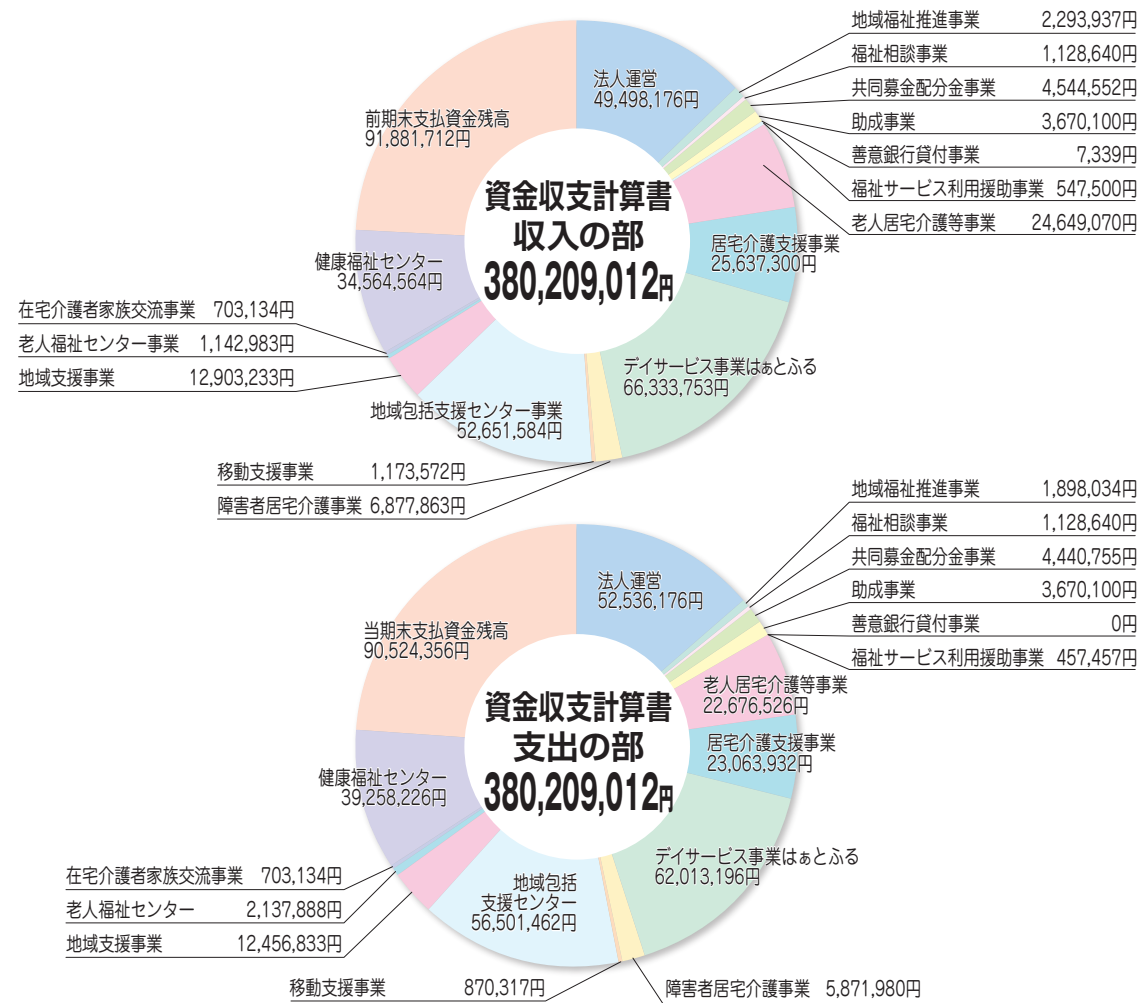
資金収支計算書
収入の部
380,209,012円

法人運営
49,498,176円

地域福祉推進事業 2,293,937円
福祉相談事業 1,128,640円
共同募金配分金事業 4,544,552円
助成事業 3,670,100円
善意銀行貸付事業 7,339円
福祉サービス利用援助事業 547,500円
老人居宅介護等事業 24,649,070円

居宅介護支援事業
25,637,300円

デイサービス事業はぁとふる
66,333,753円

地域包括支援センター事業
52,651,584円

移動支援事業 1,173,572円
障害者居宅介護事業 6,877,863円

在宅介護者家族交流事業 703,134円
老人福祉センター事業 1,142,983円
地域支援事業 12,903,233円

健康福祉センター
34,564,564円

前期末支払資金残高
91,881,712円

資金収支計算書
支出の部
380,209,012円

法人運営
52,536,176円

地域福祉推進事業 1,898,034円
福祉相談事業 1,128,640円
共同募金配分金事業 4,440,755円
助成事業 3,670,100円
善意銀行貸付事業 0円
福祉サービス利用援助事業 457,457円

老人居宅介護等事業
22,676,526円

居宅介護支援事業
23,063,932円

デイサービス事業はぁとふる
62,013,196円

地域包括
支援センター
56,501,462円

移動支援事業 870,317円
障害者居宅介護事業 5,871,980円

在宅介護者家族交流事業 703,134円
老人福祉センター 2,137,888円
地域支援事業 12,456,833円

健康福祉センター
39,258,226円

当期末支払資金残高
90,524,356円